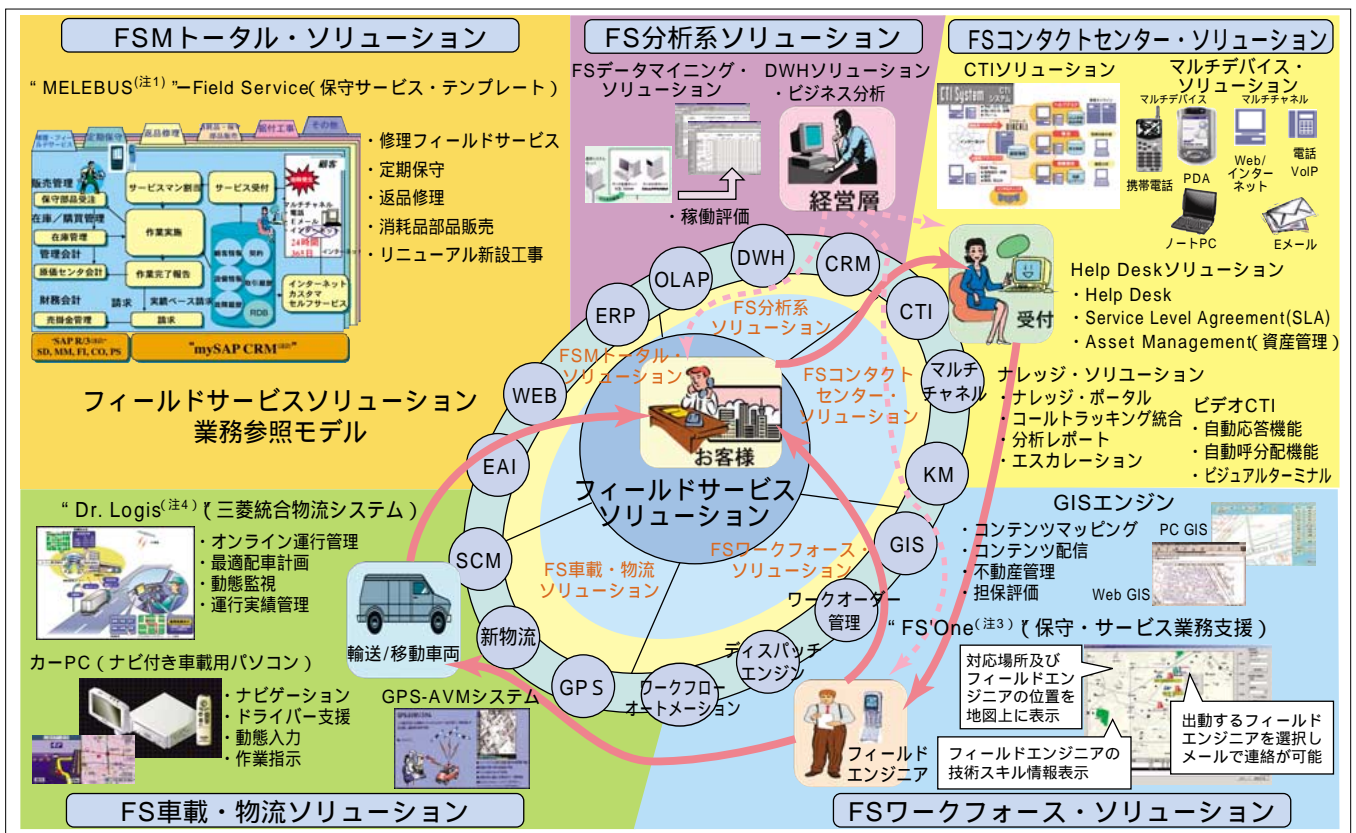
FSMトータル・ソリューション

" MELEBUS$^{(注1)}$ "−Field Service( 保守サービス・テンプレート )

・修理フィールドサービス
・定期保守
・返品修理
・消耗品部品販売
・リニューアル新設工事

販売管理
保守部品受注
在庫／購買管理
在庫管理
管理会計
原価センタ会計
財務会計
売掛金管理
サービスマン割当
サービス受付
作業実施
作業完了報告
実績ベース請求
請求
インターネット
カスタマ
セルフサービス
"mySAP CRM"

フィールドサービスソリューション
業務参照モデル

FS分析系ソリューション

FSデータマイニング・ソリューション
DWHソリューション・ビジネス分析
・稼働評価
経営層

FSコンタクトセンター・ソリューション

CTIソリューション
マルチデバイス・ソリューション
マルチデバイス
マルチチャネル
携帯電話
PDA
Web/インターネット
電話 VoIP
ノートPC
Eメール

受付
Help Deskソリューション
・Help Desk
・Service Level Agreement(SLA)
・Asset Management( 資産管理 )

ナレッジ・ソリューション
・ナレッジ・ポータル
・コールトラッキング統合
・分析レポート
・エスカレーション

ビデオCTI
・自動応答機能
・自動呼分配機能
・ビジュアルターミナル

DWH
CRM
OLAP
ERP
CTI
マルチチャネル
WEB
KM
EAI
GIS
SCM
新物流
GPS
ワークフローオートメーション
ディスパッチエンジン
ワークオーダー管理

FS分析系ソリューション
FSMトータル・ソリューション
FSコンタクトセンター・ソリューション
お客様
フィールドサービスソリューション
FS車載・物流ソリューション
FSワークフォース・ソリューション

" Dr. Logis$^{(注4)}$ "( 三菱統合物流システム )
・オンライン運行管理
・最適配車計画
・動態監視
・運行実績管理

輸送/移動車両

カーPC ( ナビ付き車載用パソコン )
・ナビゲーション
・ドライバー支援
・動態入力
・作業指示

GPS-AVMシステム

FS車載・物流ソリューション

GISエンジン
・コンテンツマッピング
・コンテンツ配信
・不動産管理
・担保評価
PC GIS
Web GIS

" FS'One$^{(注3)}$ "( 保守・サービス業務支援 )
対応場所及びフィールドエンジニアの位置を地図上に表示
出動するフィールドエンジニアを選択しメールで連絡が可能
フィールドエンジニアの技術スキル情報表示
フィールドエンジニア

FSワークフォース・ソリューション